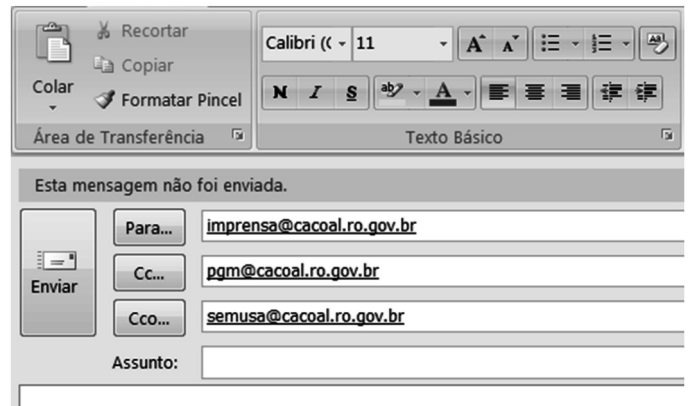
Recortar
Copiar
Colar
Formatar Pincel
Área de Transferência
Calibri (C
11
A A
N I S
A
Texto Básico
Esta mensagem não foi enviada.
Para...
imprensa@cacoal.ro.gov.br
Enviar
Cc...
pgm@cacoal.ro.gov.br
Cco...
semusa@cacoal.ro.gov.br
Assunto: